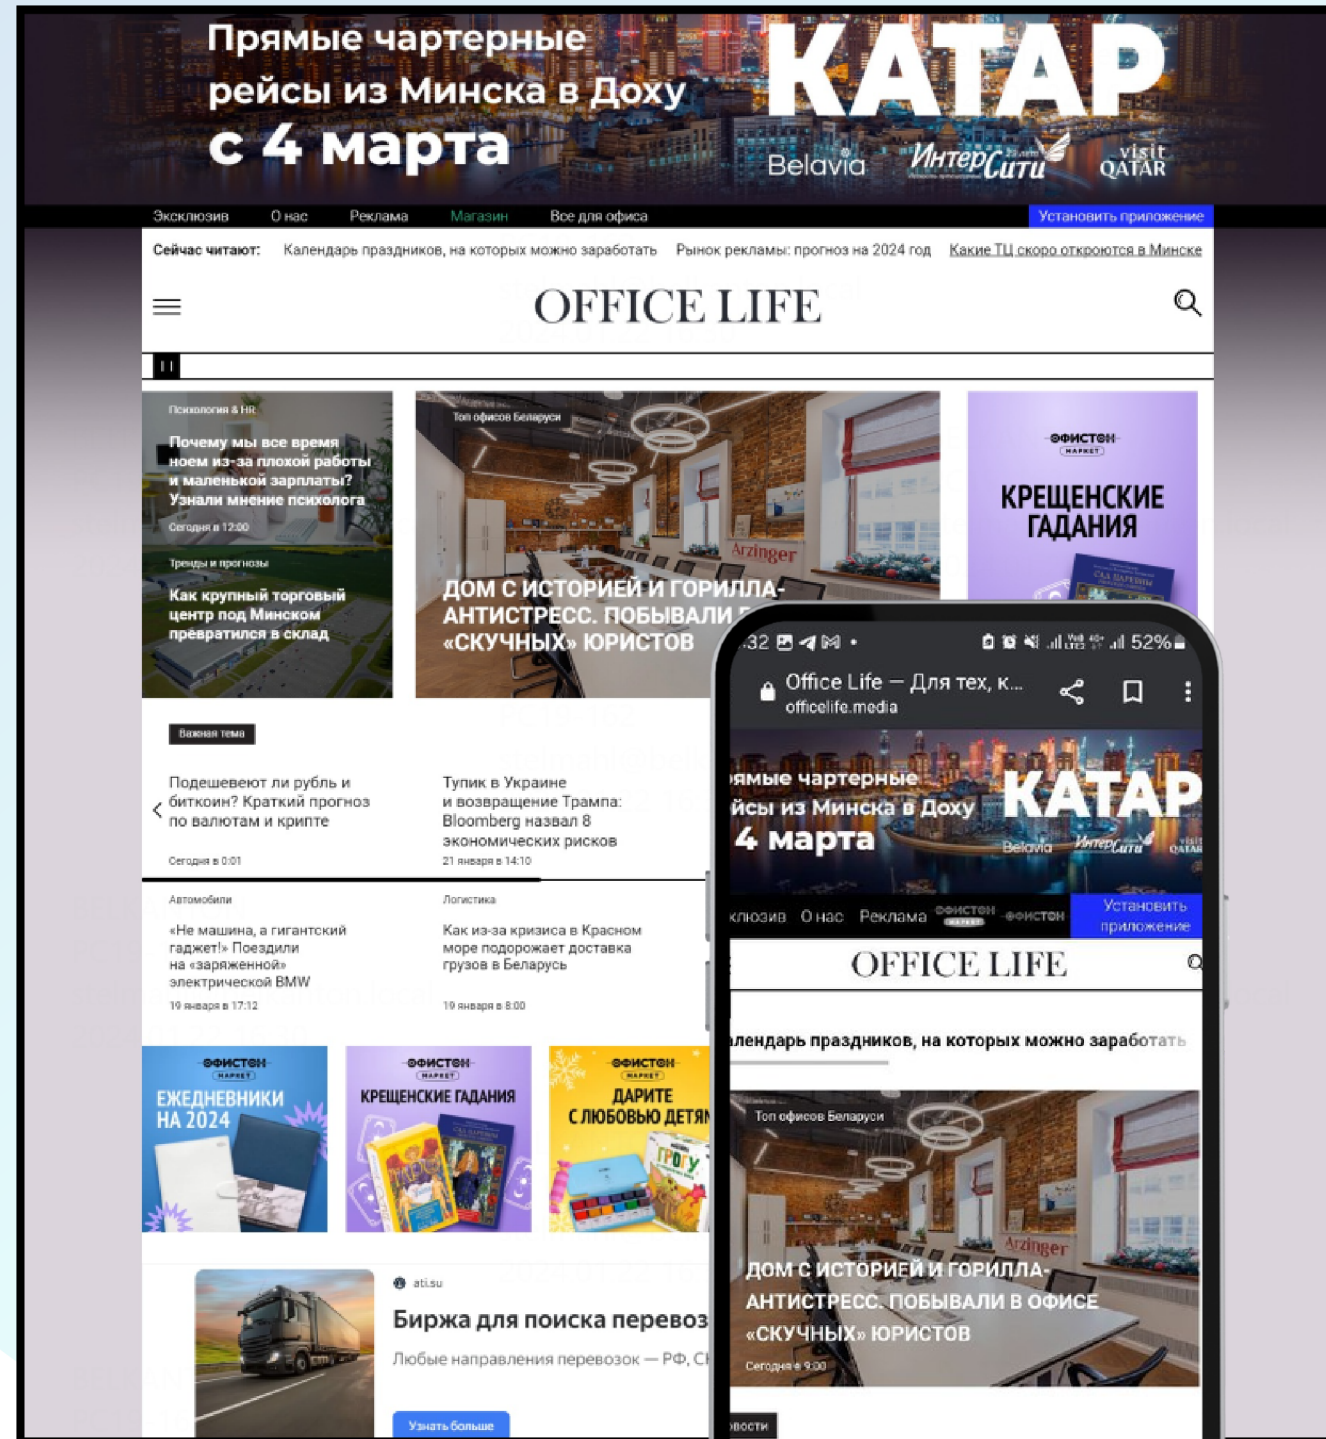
Прямые чартерные рейсы из Минска в Доху с 4 марта

КАТАР

Belavia ИнтерСити visit QATAR

Эксклюзив О нас Реклама Магазин Все для офиса Установить приложение

Сейчас читают: Календарь праздников, на которых можно заработать Рынок рекламы: прогноз на 2024 год Какие ТЦ скоро откроются в Минске

OFFICE LIFE

Психология & HR

Почему мы все время ноем из-за плохой работы и маленькой зарплаты? Узнали мнение психолога

Сегодня в 12:00

Тренды и прогнозы

Как крупный торговый центр под Минском превратился в склад

Топ офисов Беларуси

ДОМ С ИСТОРИЕЙ И ГОРИЛЛА-АНТИСТРЕСС. ПОБЫВАЛИ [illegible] «СКУЧНЫХ» ЮРИСТОВ

ОФИСТОН МАРКЕТ

КРЕЩЕНСКИЕ ГАДАНИЯ

Важная тема

Подешевеют ли рубль и биткоин? Краткий прогноз по валютам и крипте

Сегодня в 0:01

Тупик в Украине и возвращение Трампа: Bloomberg назвал 8 экономических рисков

21 января в 14:10

Автомобили

«Не машина, а гигантский гаджет!» Поездили на «заряженной» электрической BMW

19 января в 17:12

Логистика

Как из-за кризиса в Красном море подорожает доставка грузов в Беларусь

19 января в 8:00

ОФИСТОН МАРКЕТ ЕЖЕДНЕВНИКИ НА 2024

ОФИСТОН МАРКЕТ КРЕЩЕНСКИЕ ГАДАНИЯ

ОФИСТОН МАРКЕТ ДАРИТЕ С ЛЮБОВЬЮ ДЕТЯМ

ati.su

Биржа для поиска перевоз

Любые направления перевозок — РФ, С

Узнать больше

:32 52%

Office Life — Для тех, к...

officelife.media

рямые чартерные йсы из Минска в Доху 4 марта

КАТАР

Belavia ИнтерСити visit QATAR

клюзив О нас Реклама ОФИСТОН ОФИСТОН Установить приложение

OFFICE LIFE

алендарь праздников, на которых можно заработать

Топ офисов Беларуси

ДОМ С ИСТОРИЕЙ И ГОРИЛЛА-АНТИСТРЕСС. ПОБЫВАЛИ В ОФИСЕ «СКУЧНЫХ» ЮРИСТОВ

Сегодня в 9:00

вости